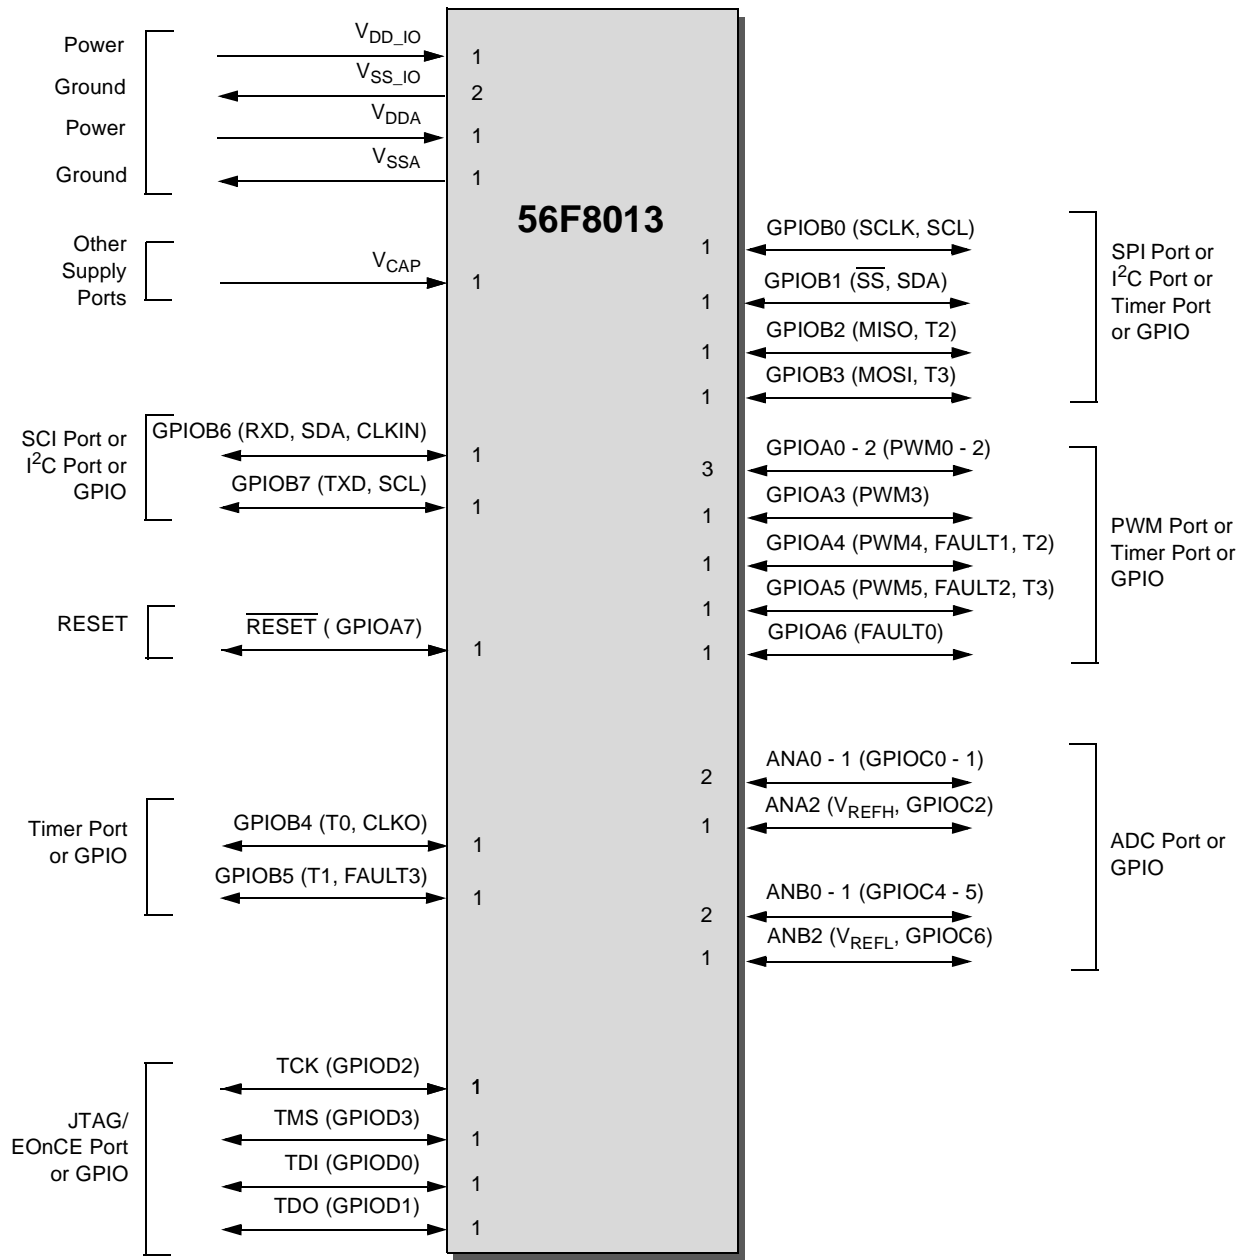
Power
Ground
Power
Ground

$V_{DD\_IO}$ 1
$V_{SS\_IO}$ 2
$V_{DDA}$ 1
$V_{SSA}$ 1

56F8013

Other Supply Ports
$V_{CAP}$ 1

1 GPIOB0 (SCLK, SCL)
1 GPIOB1 ($\overline{SS}$, SDA)
1 GPIOB2 (MISO, T2)
1 GPIOB3 (MOSI, T3)

SPI Port or $I^2C$ Port or Timer Port or GPIO

SCI Port or $I^2C$ Port or GPIO
GPIOB6 (RXD, SDA, CLKIN) 1
GPIOB7 (TXD, SCL) 1

3 GPIOA0 - 2 (PWM0 - 2)
1 GPIOA3 (PWM3)
1 GPIOA4 (PWM4, FAULT1, T2)
1 GPIOA5 (PWM5, FAULT2, T3)
1 GPIOA6 (FAULT0)

PWM Port or Timer Port or GPIO

RESET
$\overline{RESET}$ ( GPIOA7) 1

2 ANA0 - 1 (GPIOC0 - 1)
1 ANA2 ($V_{REFH}$, GPIOC2)
2 ANB0 - 1 (GPIOC4 - 5)
1 ANB2 ($V_{REFL}$, GPIOC6)

ADC Port or GPIO

Timer Port or GPIO
GPIOB4 (T0, CLKO) 1
GPIOB5 (T1, FAULT3) 1

JTAG/ EOnCE Port or GPIO
TCK (GPIOD2) 1
TMS (GPIOD3) 1
TDI (GPIOD0) 1
TDO (GPIOD1) 1